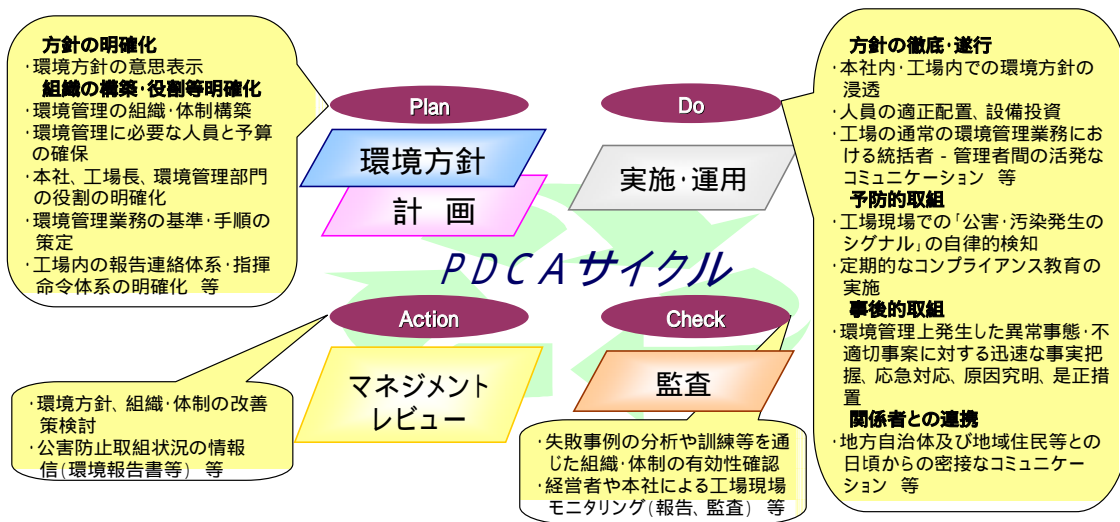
方針の明確化
・環境方針の意思表示
組織の構築・役割等明確化
・環境管理の組織・体制構築
・環境管理に必要な人員と予算の確保
・本社、工場長、環境管理部門の役割の明確化
・環境管理業務の基準・手順の策定
・工場内の報告連絡体系・指揮命令体系の明確化　等

Plan

環境方針

計　画

Do

実施・運用

方針の徹底・遂行
・本社内・工場内での環境方針の浸透
・人員の適正配置、設備投資
・工場の通常の環境管理業務における統括者 - 管理者間の活発なコミュニケーション　等
予防的取組
・工場現場での「公害・汚染発生のシグナル」の自律的検知
・定期的なコンプライアンス教育の実施
事後的取組
・環境管理上発生した異常事態・不適切事案に対する迅速な事実把握、応急対応、原因究明、是正措置
関係者との連携
・地方自治体及び地域住民等との日頃からの密接なコミュニケーション　等

PDCAサイクル

Action

マネジメントレビュー

・環境方針、組織・体制の改善策検討
・公害防止取組状況の情報信（環境報告書等）　等

Check

監査

・失敗事例の分析や訓練等を通じた組織・体制の有効性確認
・経営者や本社による工場現場モニタリング（報告、監査）　等